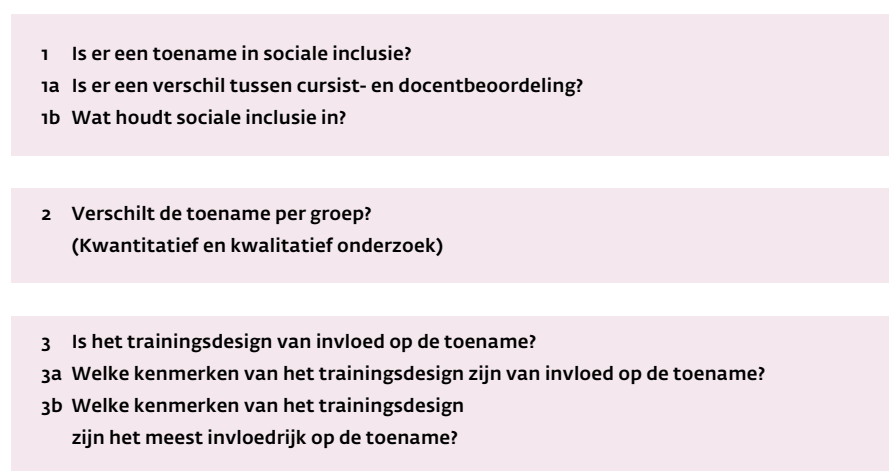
1 Is er een toename in sociale inclusie?
1a Is er een verschil tussen cursist- en docentbeoordeling?
1b Wat houdt sociale inclusie in?

2 Verschilt de toename per groep?
(Kwantitatief en kwalitatief onderzoek)

3 Is het trainingsdesign van invloed op de toename?
3a Welke kenmerken van het trainingsdesign zijn van invloed op de toename?
3b Welke kenmerken van het trainingsdesign zijn het meest invloedrijk op de toename?